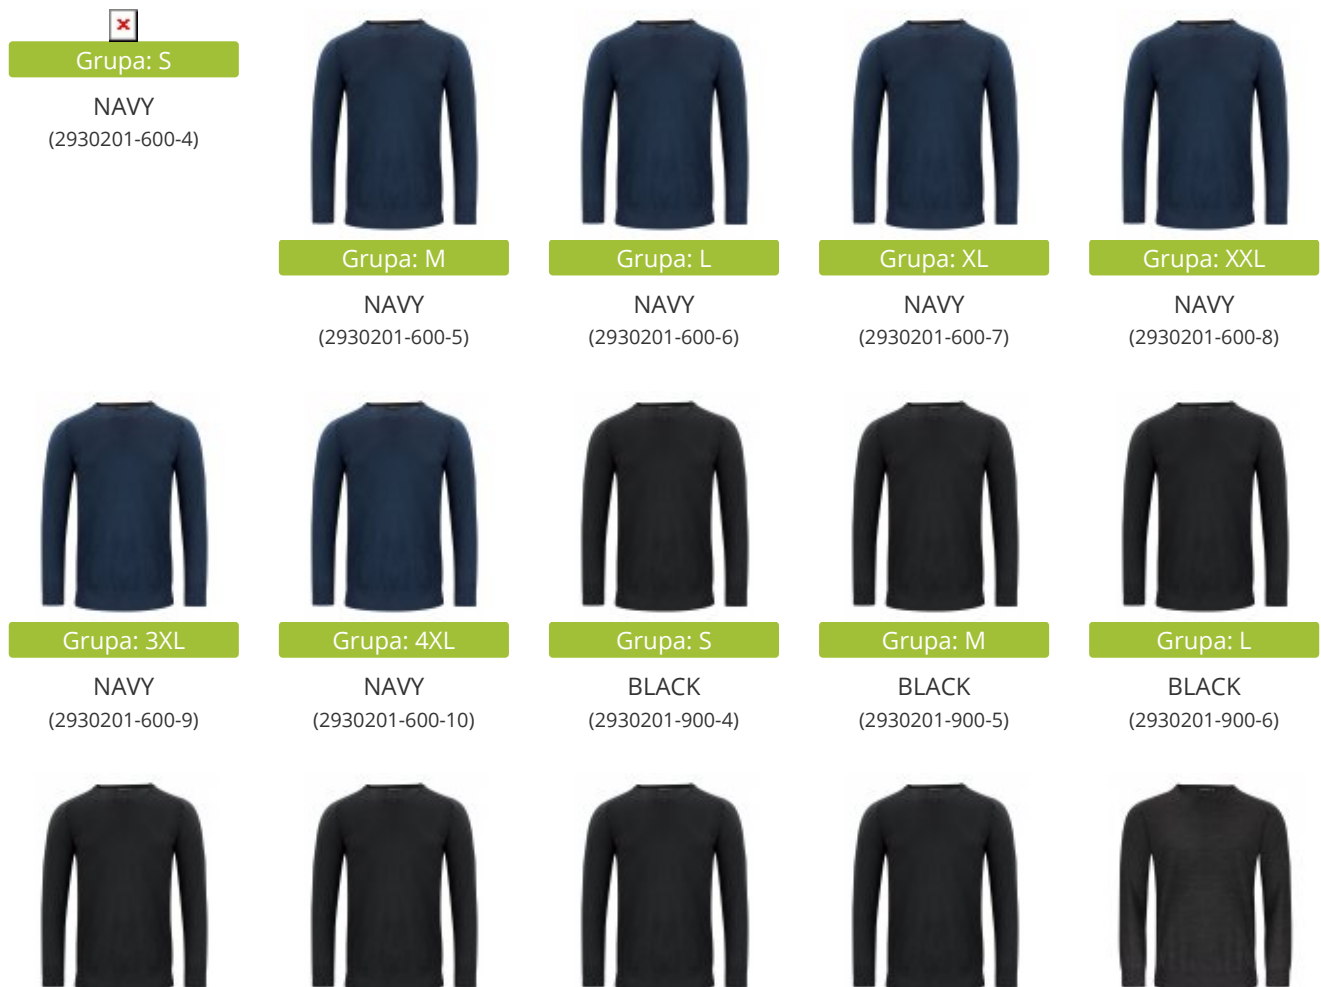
Grupa: S
NAVY
(2930201-600-4)

Grupa: M
NAVY
(2930201-600-5)

Grupa: L
NAVY
(2930201-600-6)

Grupa: XL
NAVY
(2930201-600-7)

Grupa: XXL
NAVY
(2930201-600-8)

Grupa: 3XL
NAVY
(2930201-600-9)

Grupa: 4XL
NAVY
(2930201-600-10)

Grupa: S
BLACK
(2930201-900-4)

Grupa: M
BLACK
(2930201-900-5)

Grupa: L
BLACK
(2930201-900-6)